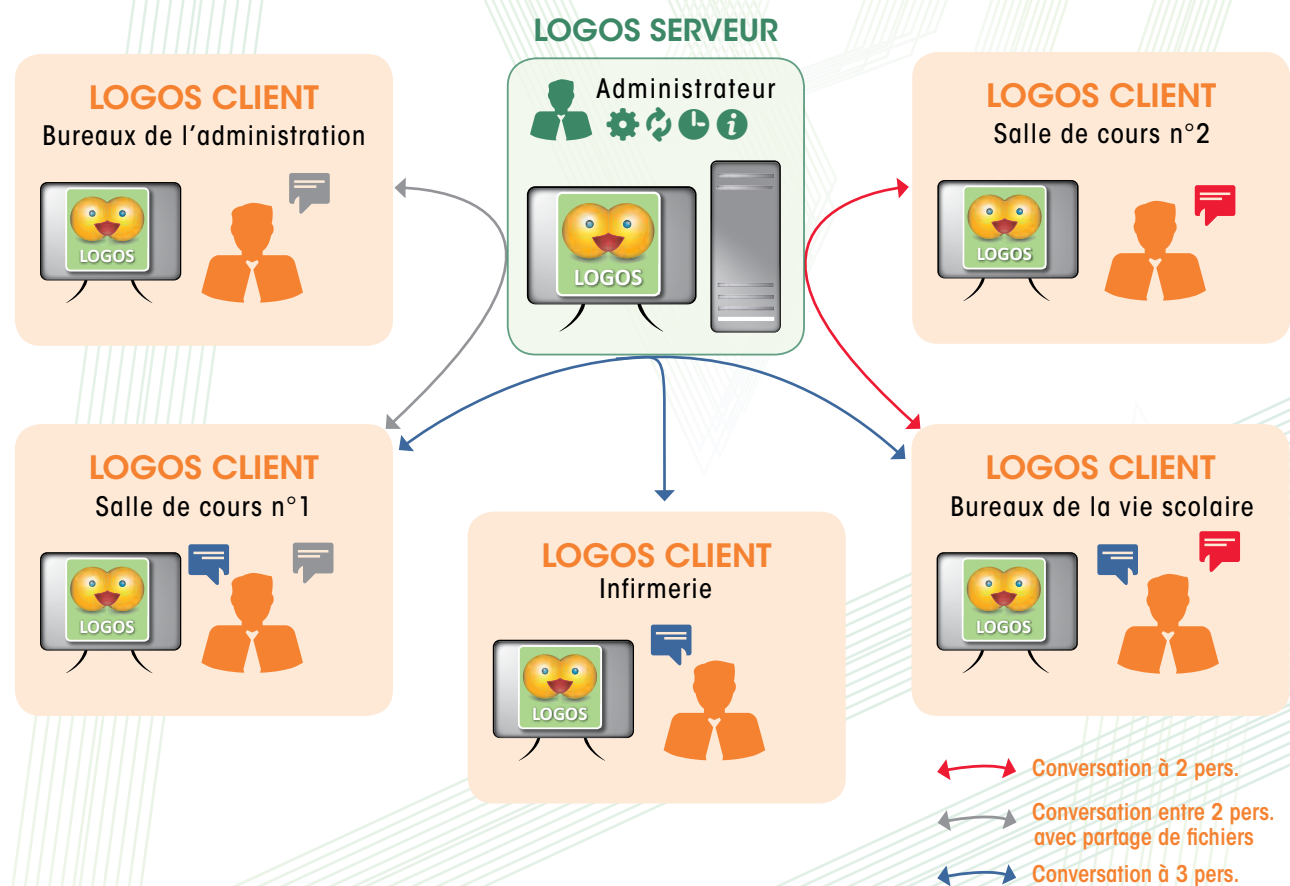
LOGOS SERVEUR

Administrateur

LOGOS

LOGOS CLIENT
Bureaux de l'administration

LOGOS

LOGOS CLIENT
Salle de cours n°2

LOGOS

LOGOS CLIENT
Salle de cours n°1

LOGOS

LOGOS CLIENT
Infirmerie

LOGOS

LOGOS CLIENT
Bureaux de la vie scolaire

LOGOS

Conversation à 2 pers.

Conversation entre 2 pers. avec partage de fichiers

Conversation à 3 pers.